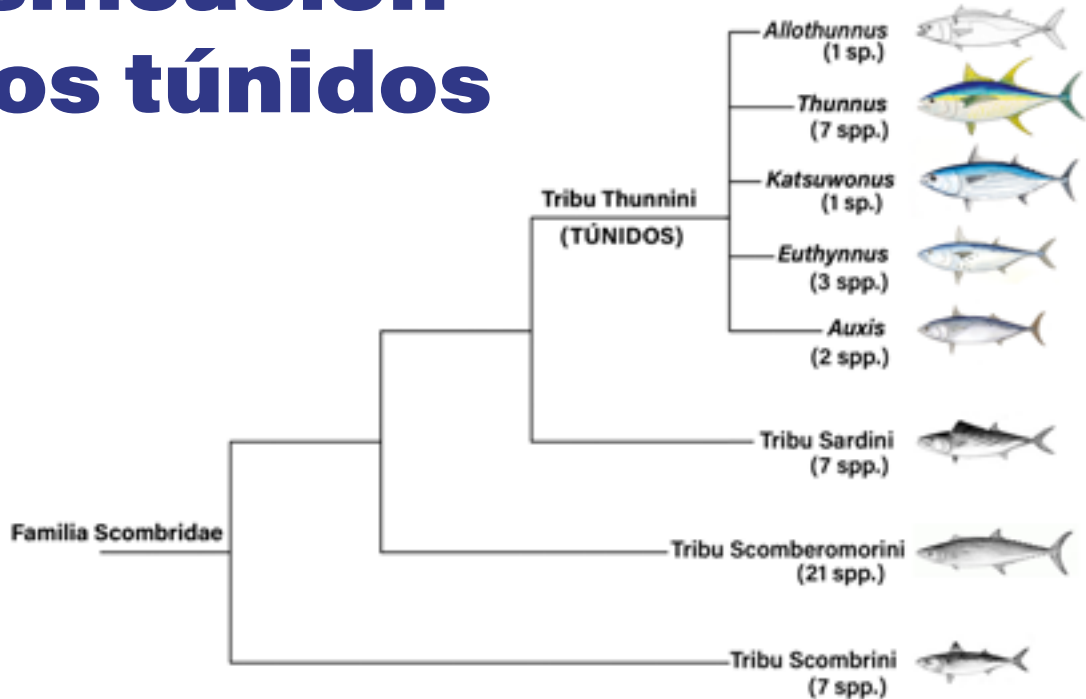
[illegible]
os túnidos

Allothunnus
(1 sp.)

Thunnus
(7 spp.)

Katsuwonus
(1 sp.)

Euthynnus
(3 spp.)

Auxis
(2 spp.)

Tribu Thunnini
(TÚNIDOS)

Tribu Sardini
(7 spp.)

Familia Scombridae

Tribu Scomberomorini
(21 spp.)

Tribu Scombrini
(7 spp.)